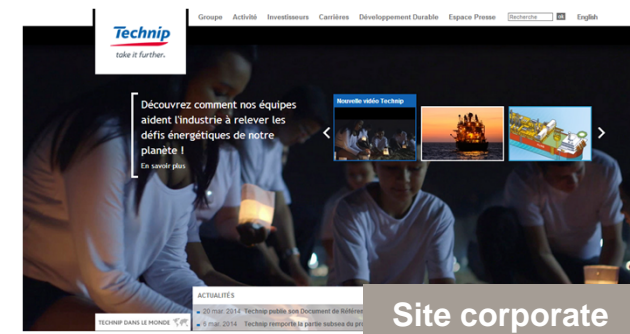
Technip
take it further.

Groupe Activité Investisseurs Carrières Développement Durable Espace Presse Recherche ok English

Découvrez comment nos équipes aident l'industrie à relever les défis énergétiques de notre planète !
En savoir plus

Nouvelle vidéo Technip

ACTUALITÉS
20 mar. 2014 Technip publie son Document de Référ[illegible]
6 mar. 2014 Technip remporte la partie subsea du pr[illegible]

TECHNIP DANS LE MONDE

Site corporate